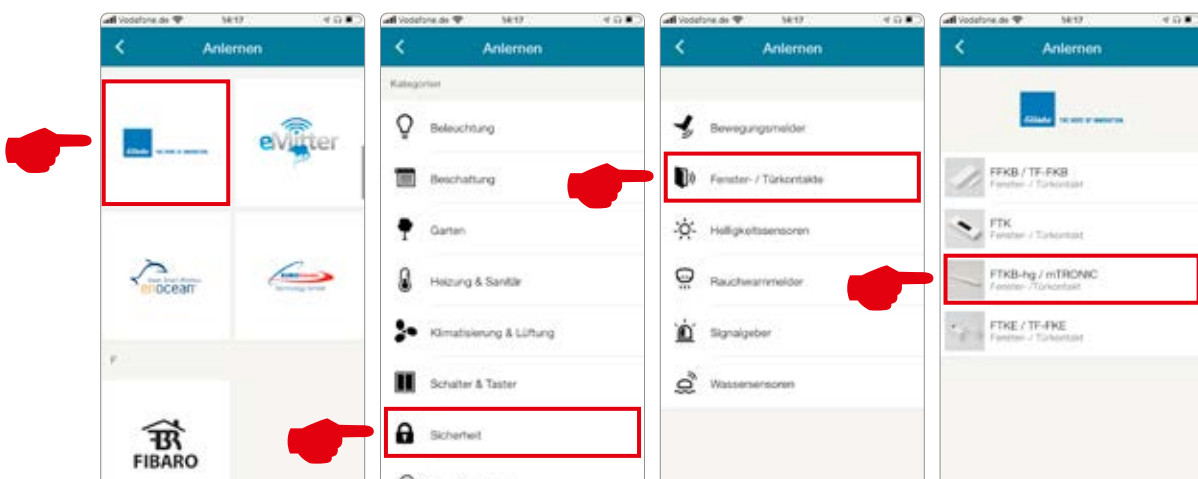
Vodafone.de 14:17

Anlernen

eVitter

enocean

F

FIBARO

Vodafone.de 14:17

Anlernen

Kategorien

Beleuchtung

Beschattung

Garten

Heizung & Sanitär

Klimatisierung & Lüftung

Schalter & Taster

Sicherheit

Vodafone.de 14:17

Anlernen

Bewegungsmelder

Fenster- / Türkontakte

Helligkeitssensoren

Rauchwarnmelder

Signalgeber

Wassersensoren

Vodafone.de 14:17

Anlernen

FFKB / TF-FKB
Fenster- / Türkontakt

FTK
Fenster- / Türkontakt

FTKB-hg / mTRONIC
Fenster- /Türkontakt

FTKE / TF-FKE
Fenster- / Türkontakt